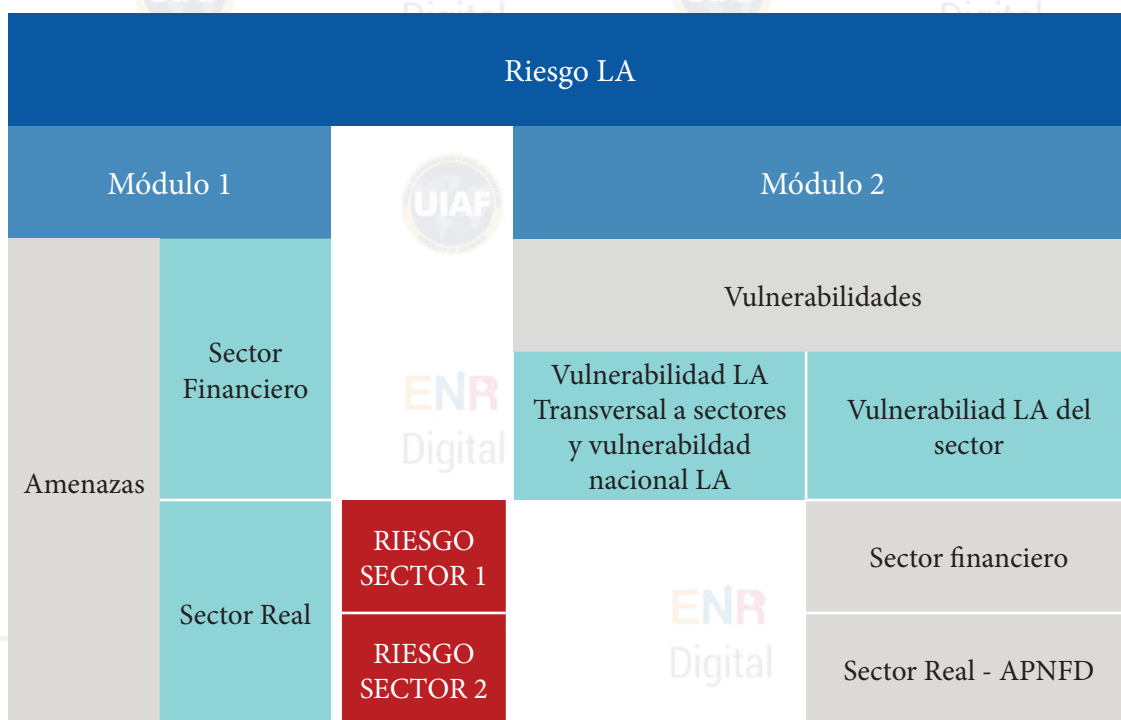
Riesgo LA

Módulo 1

UIAF

Módulo 2

Amenazas

Sector Financiero

ENR Digital

Vulnerabilidades

Vulnerabilidad LA Transversal a sectores y vulnerabildad nacional LA

Vulnerabiliad LA del sector

Sector Real

RIESGO SECTOR 1

RIESGO SECTOR 2

ENR Digital

Sector financiero

Sector Real - APNFD